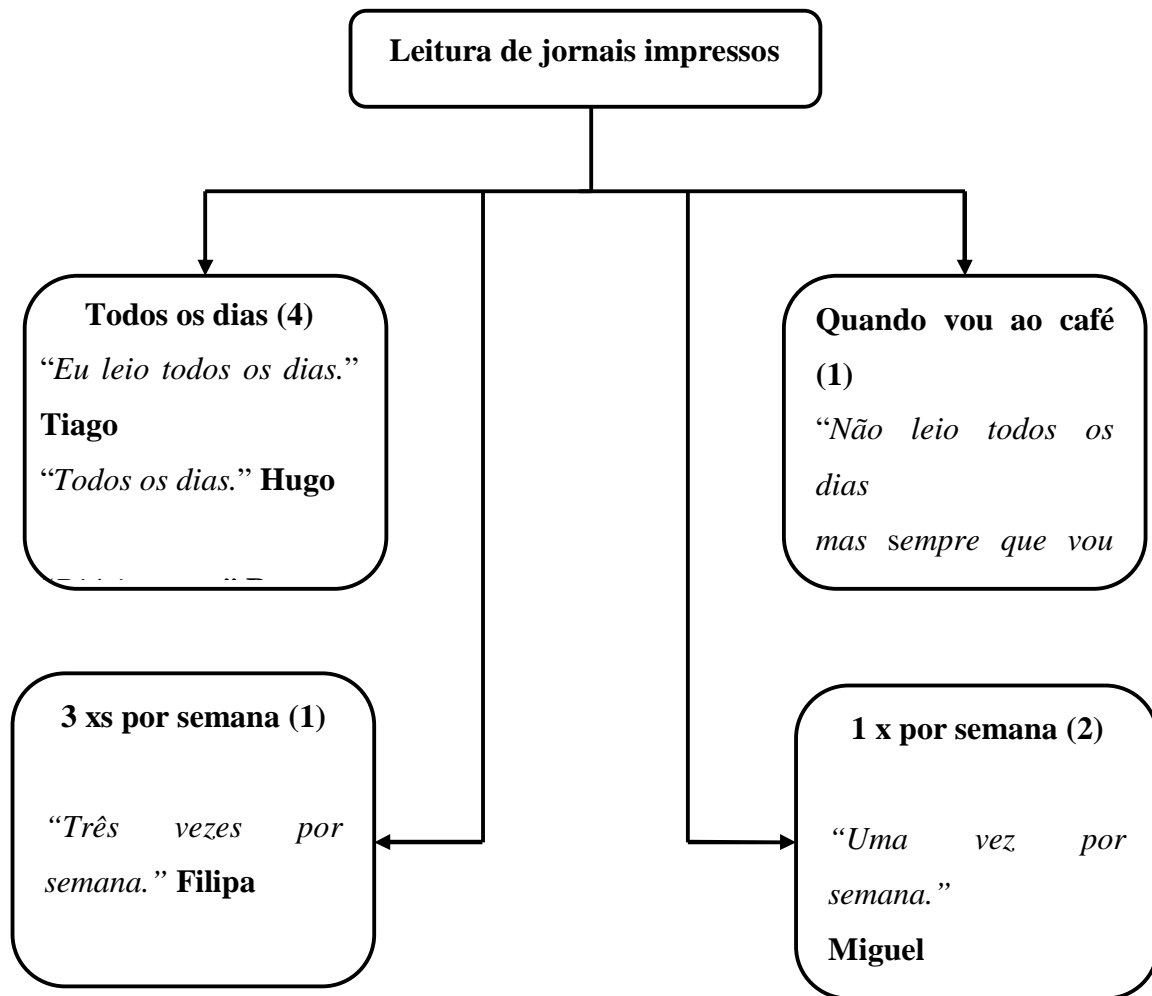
Leitura de jornais impressos

Todos os dias (4)
"Eu leio todos os dias." Tiago
"Todos os dias." Hugo
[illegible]

Quando vou ao café (1)
"Não leio todos os dias
mas sempre que vou

3 xs por semana (1)
"Três vezes por semana." Filipa

1 x por semana (2)
"Uma vez por semana."
Miguel